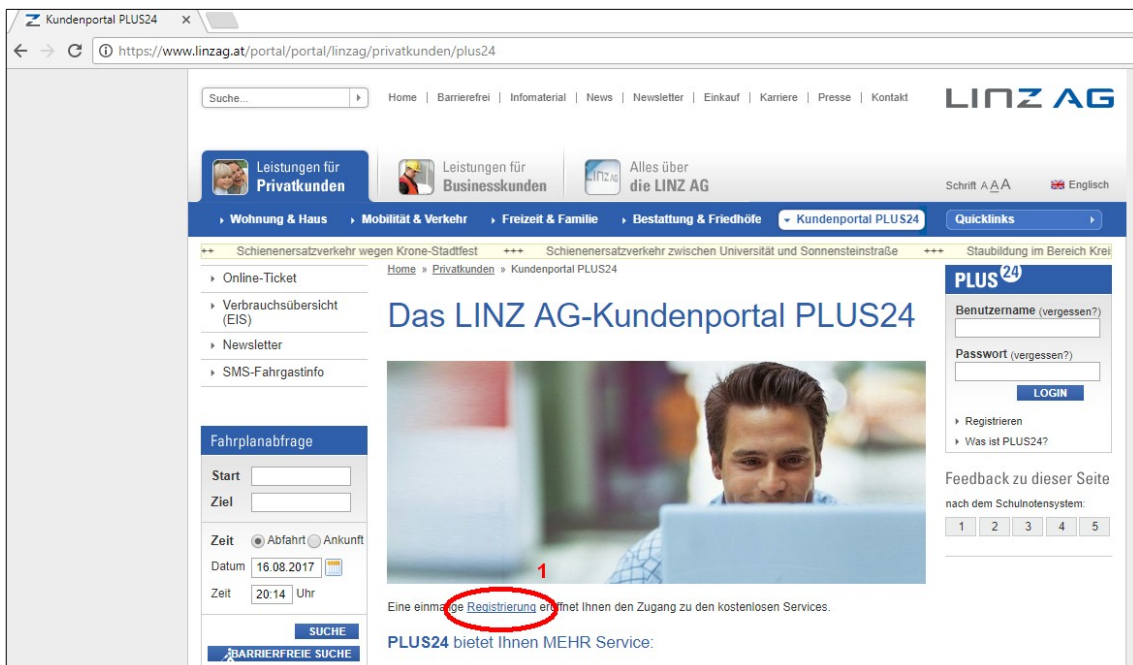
Kundenportal PLUS24

https://www.linzag.at/portal/portal/linzag/privatkunden/plus24

Suche...

Home | Barrierefrei | Infomaterial | News | Newsletter | Einkauf | Karriere | Presse | Kontakt

LINZ AG

Leistungen für Privatkunden

Leistungen für Businesskunden

Alles über die LINZ AG

Schrift A A A

Englisch

Wohnung & Haus | Mobilität & Verkehr | Freizeit & Familie | Bestattung & Friedhöfe | Kundenportal PLUS24 | Quicklinks

++ Schienenersatzverkehr wegen Krone-Stadtfest +++ Schienenersatzverkehr zwischen Universität und Sonnensteinstraße +++ Staubildung im Bereich Krei

Online-Ticket
Verbrauchsübersicht (EIS)
Newsletter
SMS-Fahrgastinfo

Home » Privatkunden » Kundenportal PLUS24

Das LINZ AG-Kundenportal PLUS24

PLUS24
Benutzername (vergessen?)
Passwort (vergessen?)
LOGIN
Registrieren
Was ist PLUS24?

Feedback zu dieser Seite
nach dem Schulnotensystem:
1 2 3 4 5

Fahrplanabfrage
Start
Ziel
Zeit Abfahrt Ankunft
Datum 16.08.2017
Zeit 20:14 Uhr
SUCHE
BARRIERFREIE SUCHE

1

Eine einmalige Registrierung eröffnet Ihnen den Zugang zu den kostenlosen Services.

PLUS24 bietet Ihnen MEHR Service: